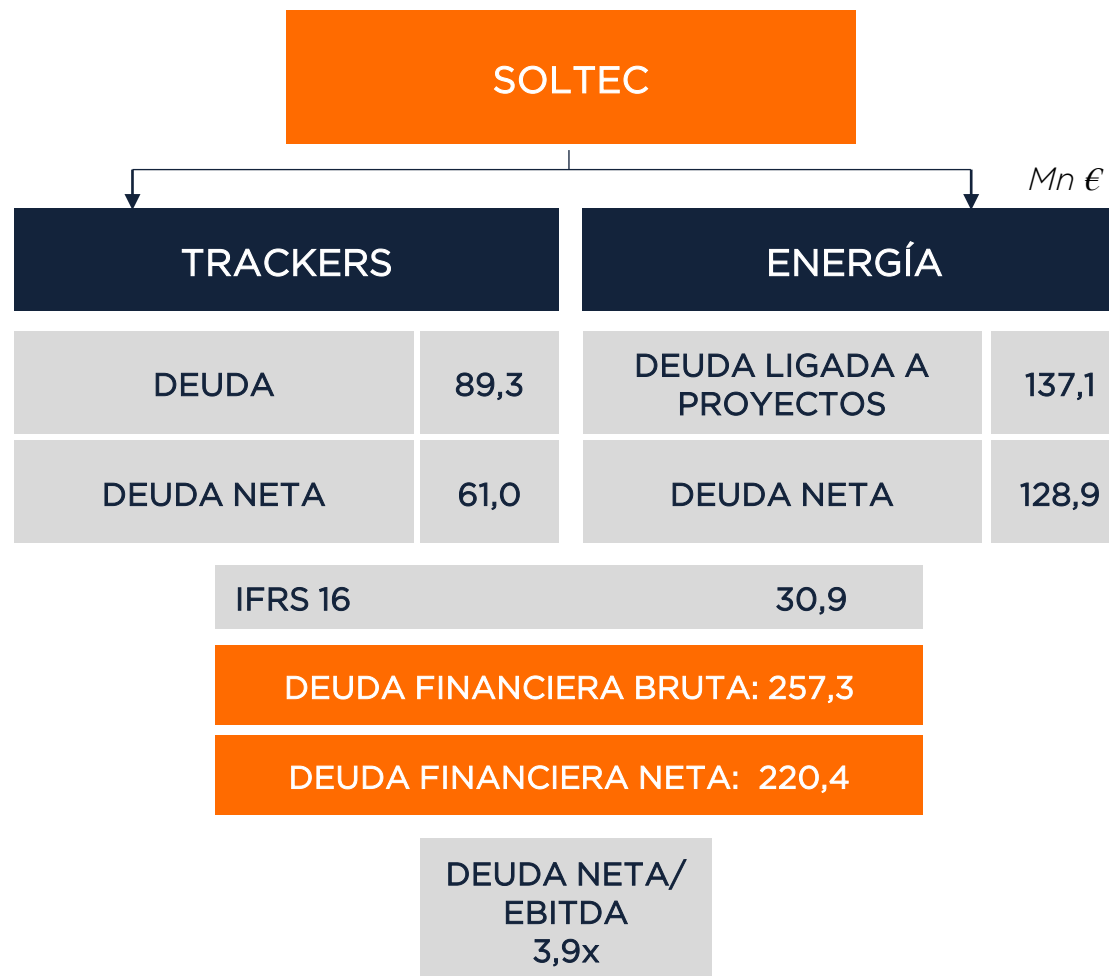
SOLTEC

Mn €

TRACKERS

ENERGÍA

| DEUDA | 89,3 |
|---|---|
| DEUDA NETA | 61,0 |

| DEUDA LIGADA A PROYECTOS | 137,1 |
|---|---|
| DEUDA NETA | 128,9 |

IFRS 16 30,9

DEUDA FINANCIERA BRUTA: 257,3

DEUDA FINANCIERA NETA: 220,4

DEUDA NETA/ EBITDA 3,9x